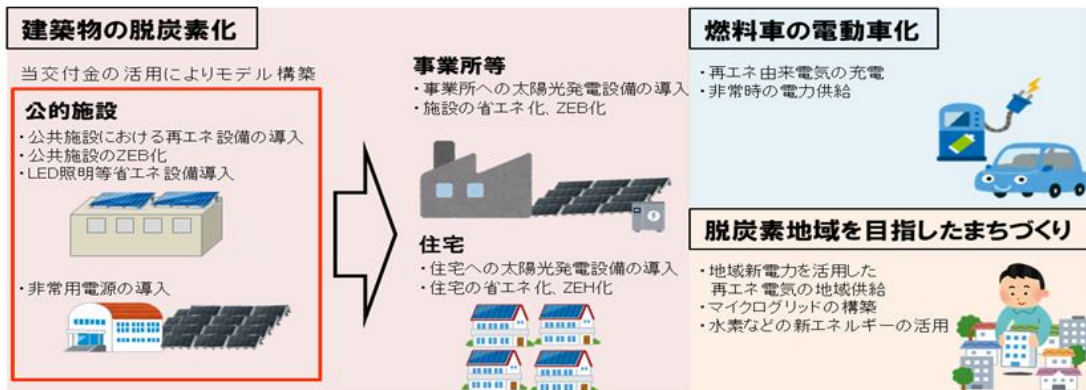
建築物の脱炭素化

当交付金の活用によりモデル構築

公的施設

・公共施設における再エネ設備の導入
・公共施設のZEB化
・LED照明等省エネ設備導入

・非常用電源の導入

事業所等

・事業所への太陽光発電設備の導入
・施設の省エネ化、ZEB化

住宅

・住宅への太陽光発電設備の導入
・住宅の省エネ化、ZEH化

燃料車の電動車化

・再エネ由来電気の充電
・非常時の電力供給

脱炭素地域を目指したまちづくり

・地域新電力を活用した再エネ電気の地域供給
・マイクログリッドの構築
・水素などの新エネルギーの活用